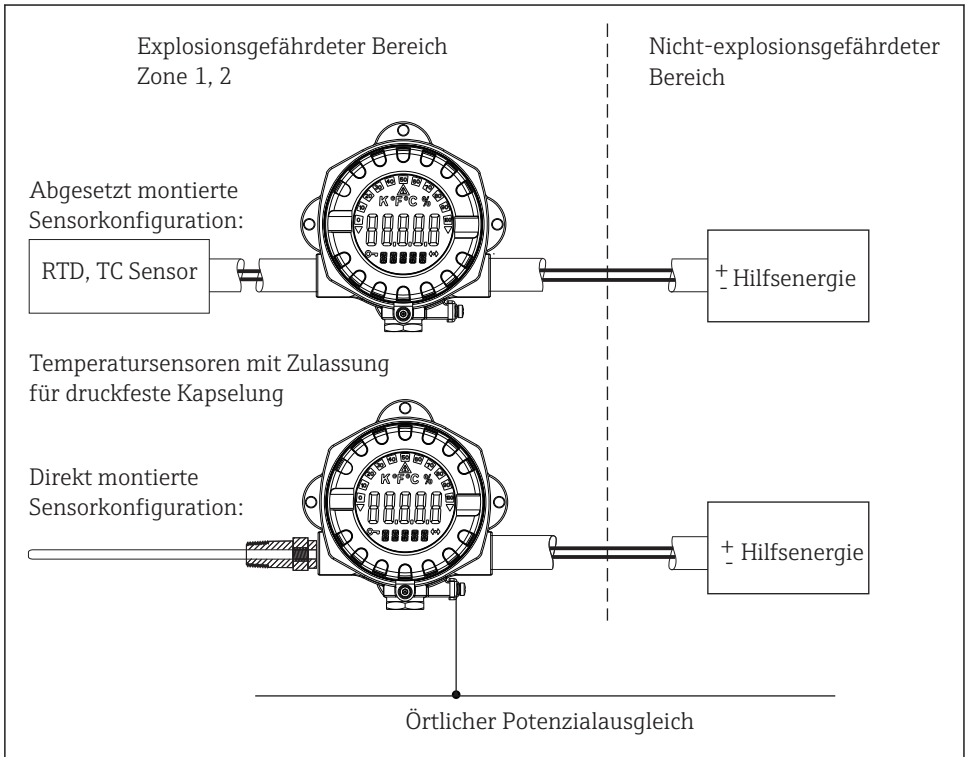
Explosionsgefährdeter Bereich
Zone 1, 2

Nicht-explosionsgefährdeter Bereich

Abgesetzt montierte Sensorkonfiguration:

RTD, TC Sensor

K °F °C %

+ - Hilfsenergie

Temperatursensoren mit Zulassung für druckfeste Kapselung

Direkt montierte Sensorkonfiguration:

K °F °C %

+ - Hilfsenergie

Örtlicher Potenzialausgleich